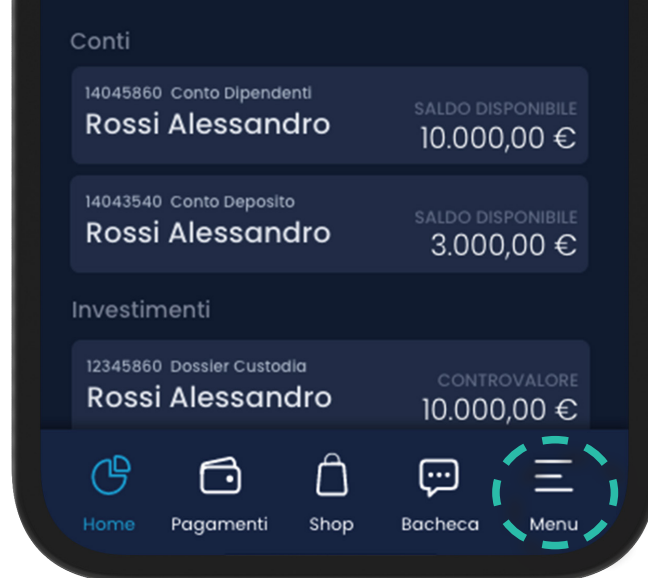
Conti

14045860 Conto Dipendenti
Rossi Alessandro
SALDO DISPONIBILE
10.000,00 €

14043540 Conto Deposito
Rossi Alessandro
SALDO DISPONIBILE
3.000,00 €

Investimenti

12345860 Dossier Custodia
Rossi Alessandro
CONTROVALORE
10.000,00 €

Home
Pagamenti
Shop
Bacheca
Menu